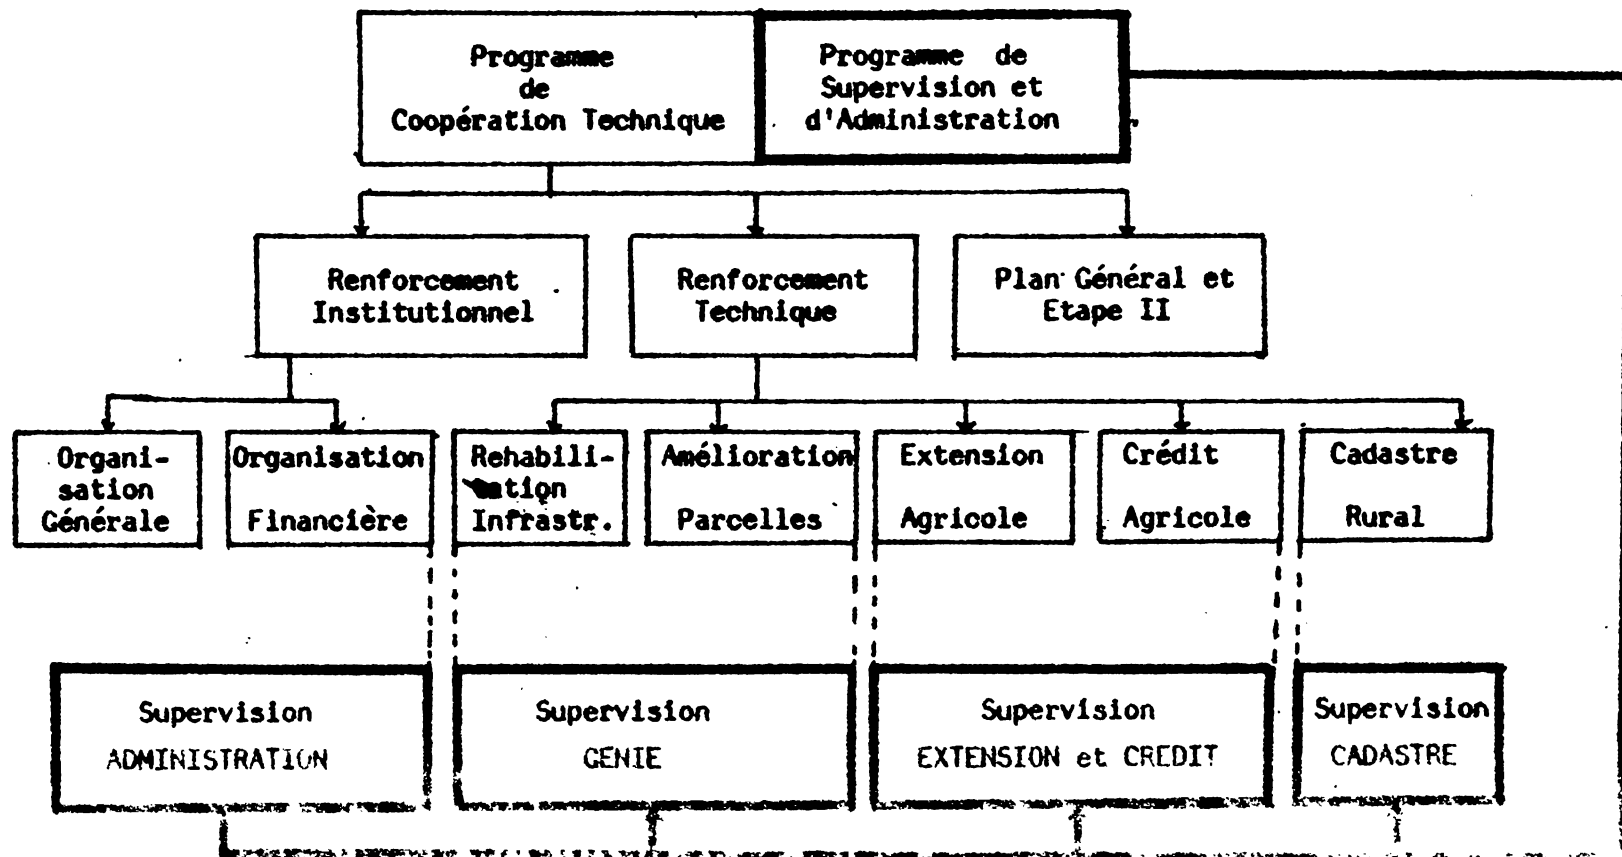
Programme de Coopération Technique

Programme de Supervision et d'Administration

Renforcement Institutionnel

Renforcement Technique

Plan Général et Etape II

Organisation Générale

Organisation Financière

Rehabilitation Infrastr.

Amélioration Parcelles

Extension Agricole

Crédit Agricole

Cadastre Rural

Supervision ADMINISTRATION

Supervision GENIE

Supervision EXTENSION et CREDIT

Supervision CADASTRE